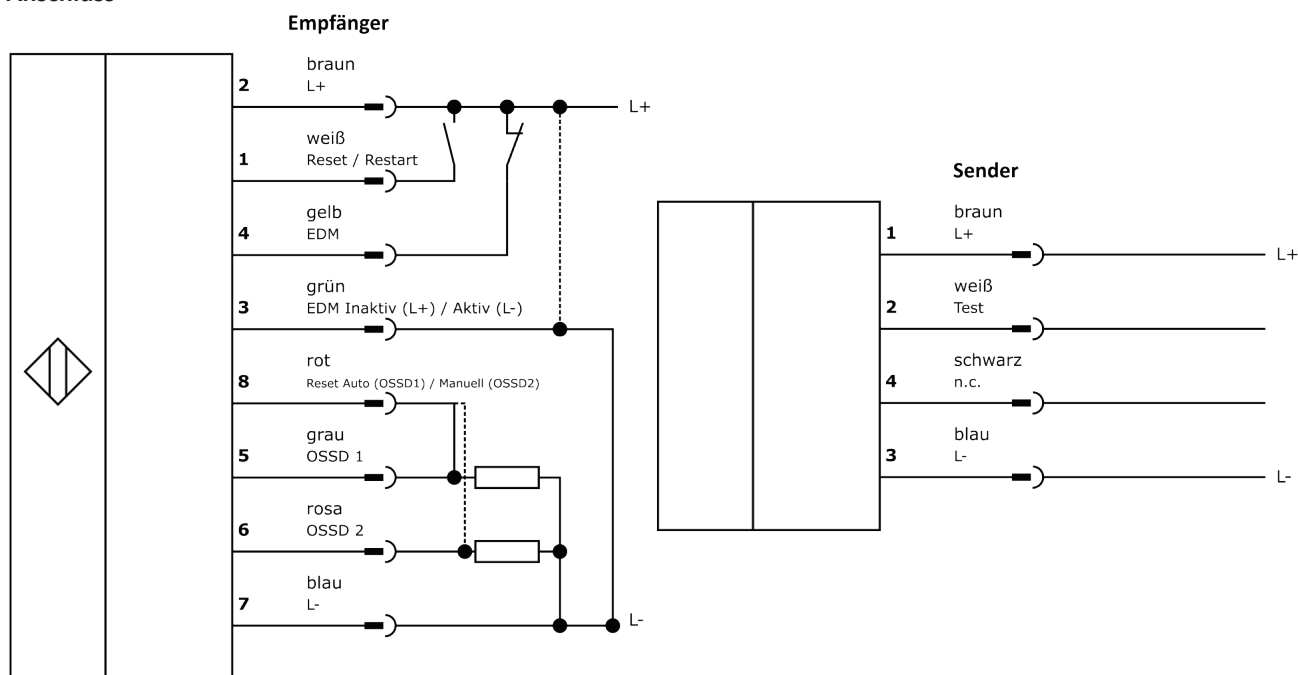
Empfänger

2 braun L+
L+
1 weiß Reset / Restart
4 gelb EDM
3 grün EDM Inaktiv (L+) / Aktiv (L-)
8 rot Reset Auto (OSSD1) / Manuell (OSSD2)
5 grau OSSD 1
6 rosa OSSD 2
7 blau L-
L-

Sender

1 braun L+
L+
2 weiß Test
4 schwarz n.c.
3 blau L-
L-